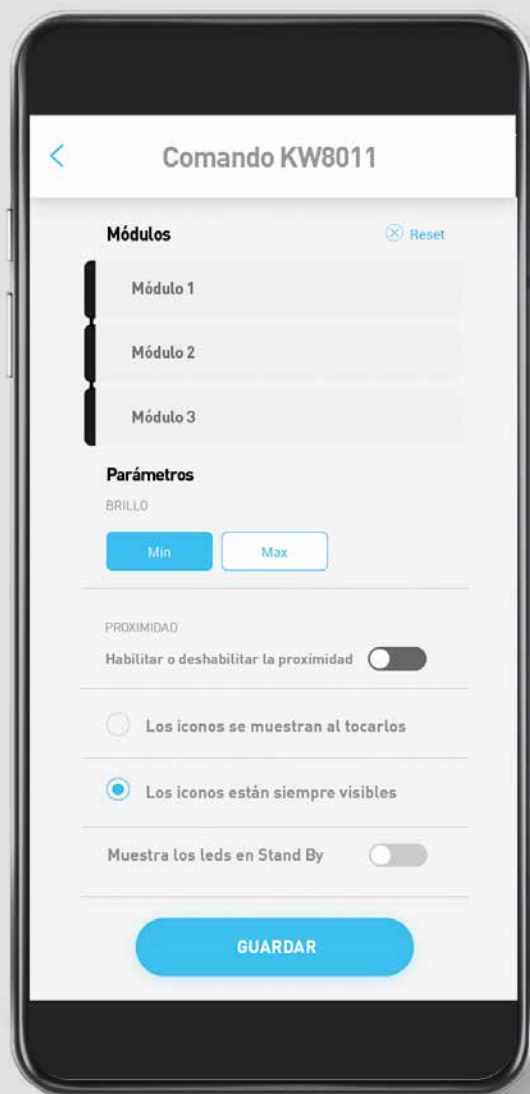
Comando KW8011

Módulos

Reset

Módulo 1

Módulo 2

Módulo 3

Parámetros

BRILLO

Min

Max

PROXIMIDAD

Habilitar o deshabilitar la proximidad

Los iconos se muestran al tocarlos

Los iconos están siempre visibles

Muestra los leds en Stand By

GUARDAR